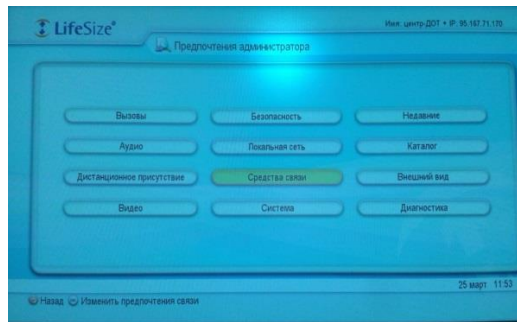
LifeSize®

Имя: центр-ДОТ • IP: 95.167.71.170

Предпочтения администратора

Вызовы
Безопасность
Недавние
Аудио
Локальная сеть
Каталог
Дистанционное присутствие
Средства связи
Внешний вид
Видео
Система
Диагностика

25 март 11:53

Назад Изменить предпочтения связи